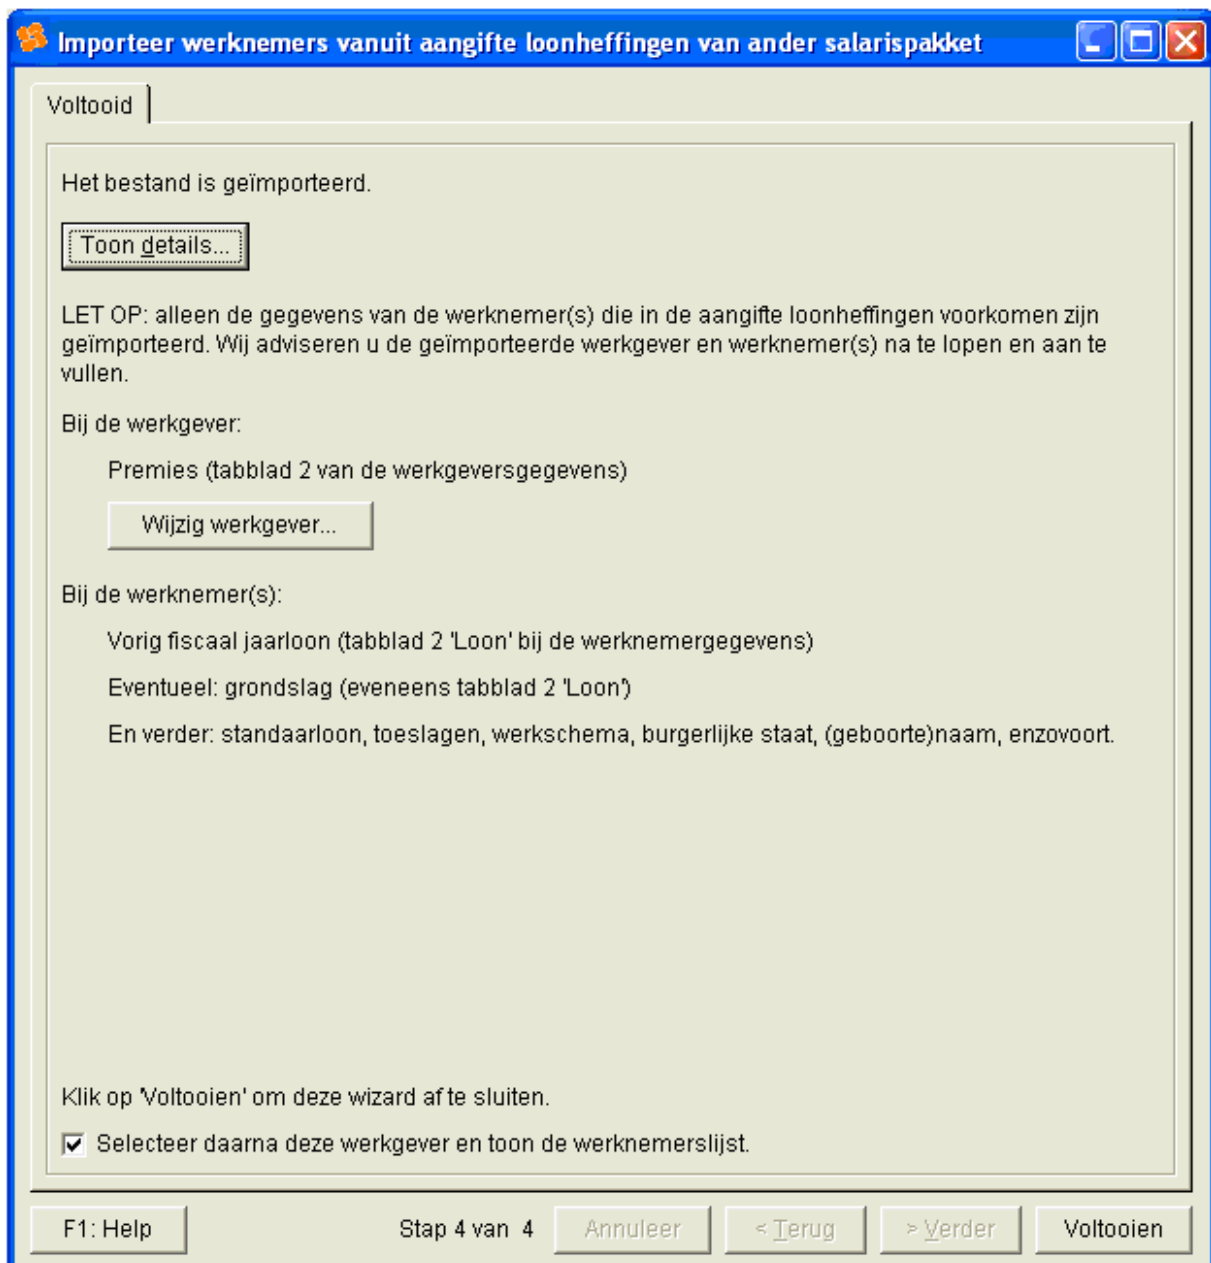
Importeer werknemers vanuit aangifte loonheffingen van ander salarispakket

Voltooid

Het bestand is geïmporteerd.

Toon details...

LET OP: alleen de gegevens van de werknemer(s) die in de aangifte loonheffingen voorkomen zijn geïmporteerd. Wij adviseren u de geïmporteerde werkgever en werknemer(s) na te lopen en aan te vullen.

Bij de werkgever:

Premies (tabblad 2 van de werkgeversgegevens)

Wijzig werkgever...

Bij de werknemer(s):

Vorig fiscaal jaarloon (tabblad 2 'Loon' bij de werknemergegevens)

Eventueel: grondslag (eveneens tabblad 2 'Loon')

En verder: standaarloon, toeslagen, werkschema, burgerlijke staat, (geboorte)naam, enzovoort.

Klik op 'Voltooien' om deze wizard af te sluiten.

Selecteer daarna deze werkgever en toon de werknemerslijst.

F1: Help

Stap 4 van 4

Annuleer

< Terug

> Verder

Voltooien